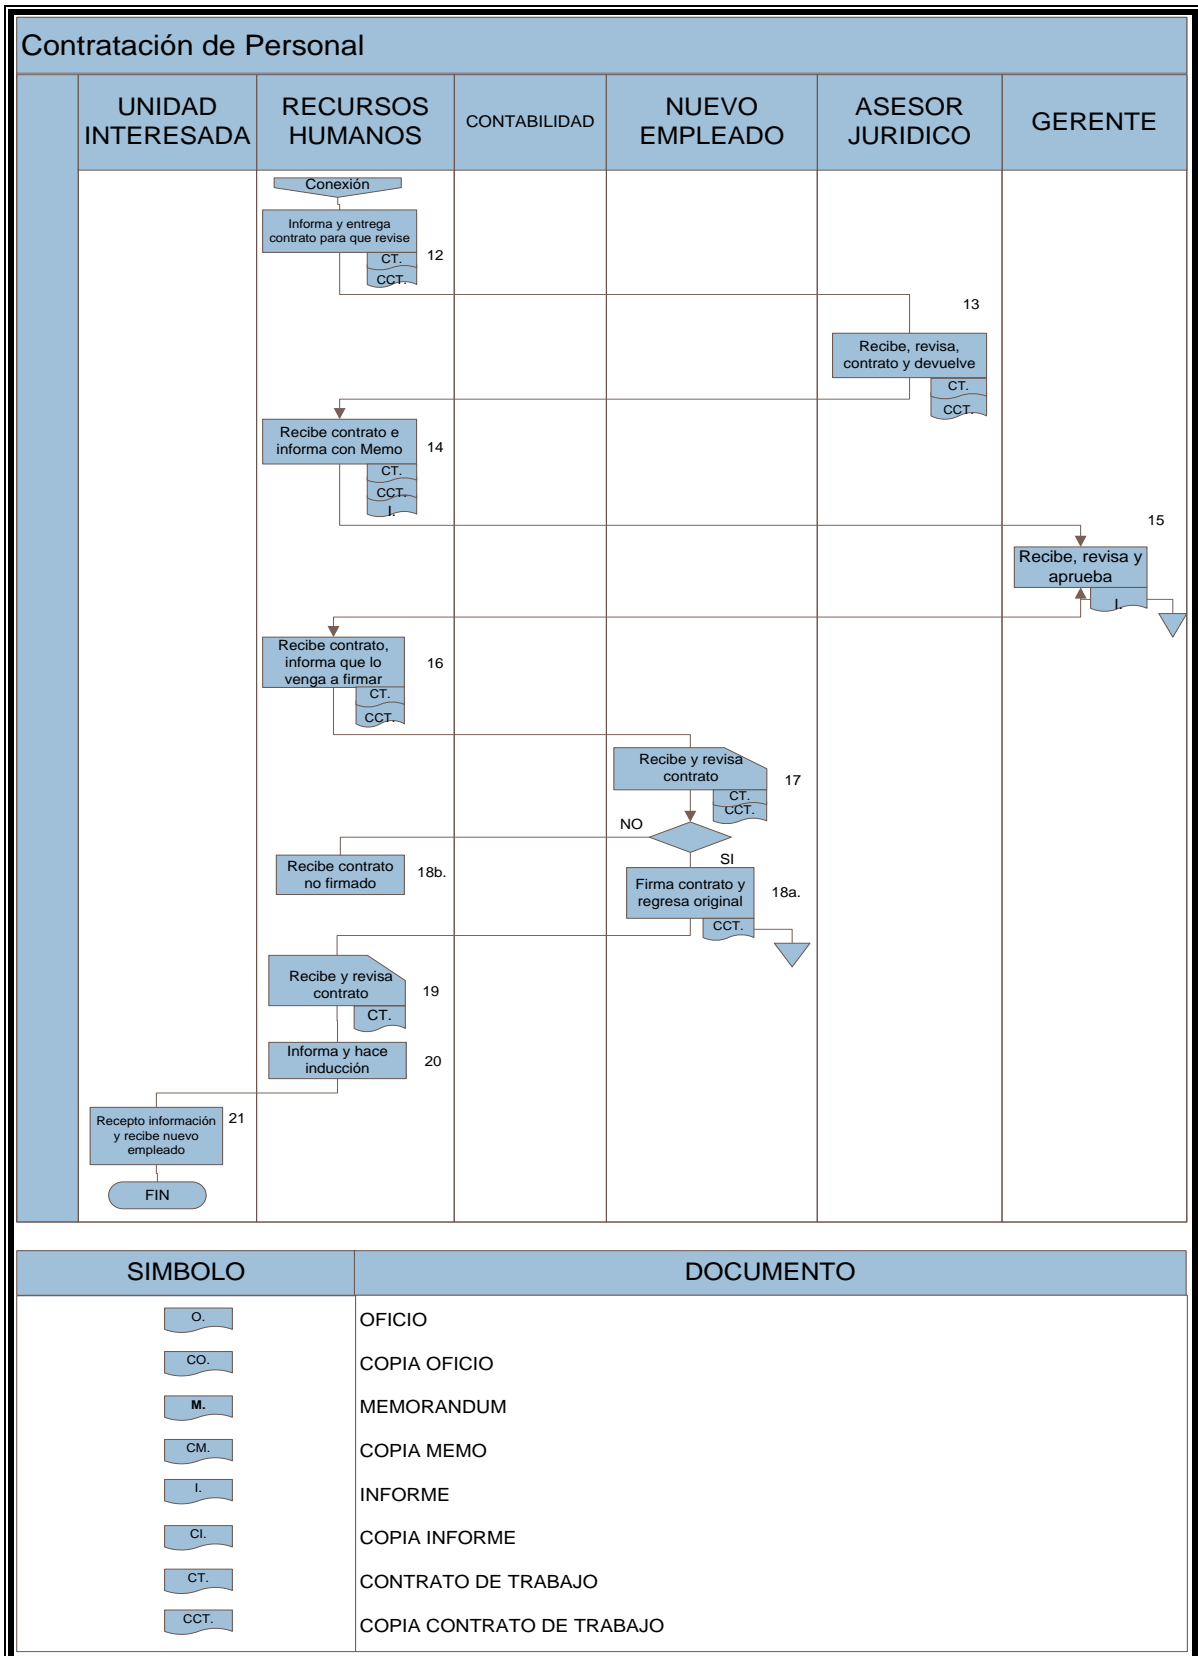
Contratación de Personal

| UNIDAD INTERESADA | RECURSOS HUMANOS | CONTABILIDAD | NUEVO EMPLEADO | ASESOR JURIDICO | GERENTE |
|---|---|---|---|---|---|

Conexión

Informa y entrega contrato para que revise
CT.
CCT.
12

13
Recibe, revisa, contrato y devuelve
CT.
CCT.

Recibe contrato e informa con Memo
CT.
CCT.
I.
14

15
Recibe, revisa y aprueba
I.

Recibe contrato, informa que lo venga a firmar
CT.
CCT.
16

Recibe y revisa contrato
CT.
CCT.
17

NO
SI

Recibe contrato no firmado
18b.

Firma contrato y regresa original
CCT.
18a.

Recibe y revisa contrato
CT.
19

Informa y hace inducción
20

Recepto información y recibe nuevo empleado
21

FIN

| SIMBOLO | DOCUMENTO |
|---|---|
| O. | OFICIO |
| CO. | COPIA OFICIO |
| M. | MEMORANDUM |
| CM. | COPIA MEMO |
| I. | INFORME |
| CI. | COPIA INFORME |
| CT. | CONTRATO DE TRABAJO |
| CCT. | COPIA CONTRATO DE TRABAJO |